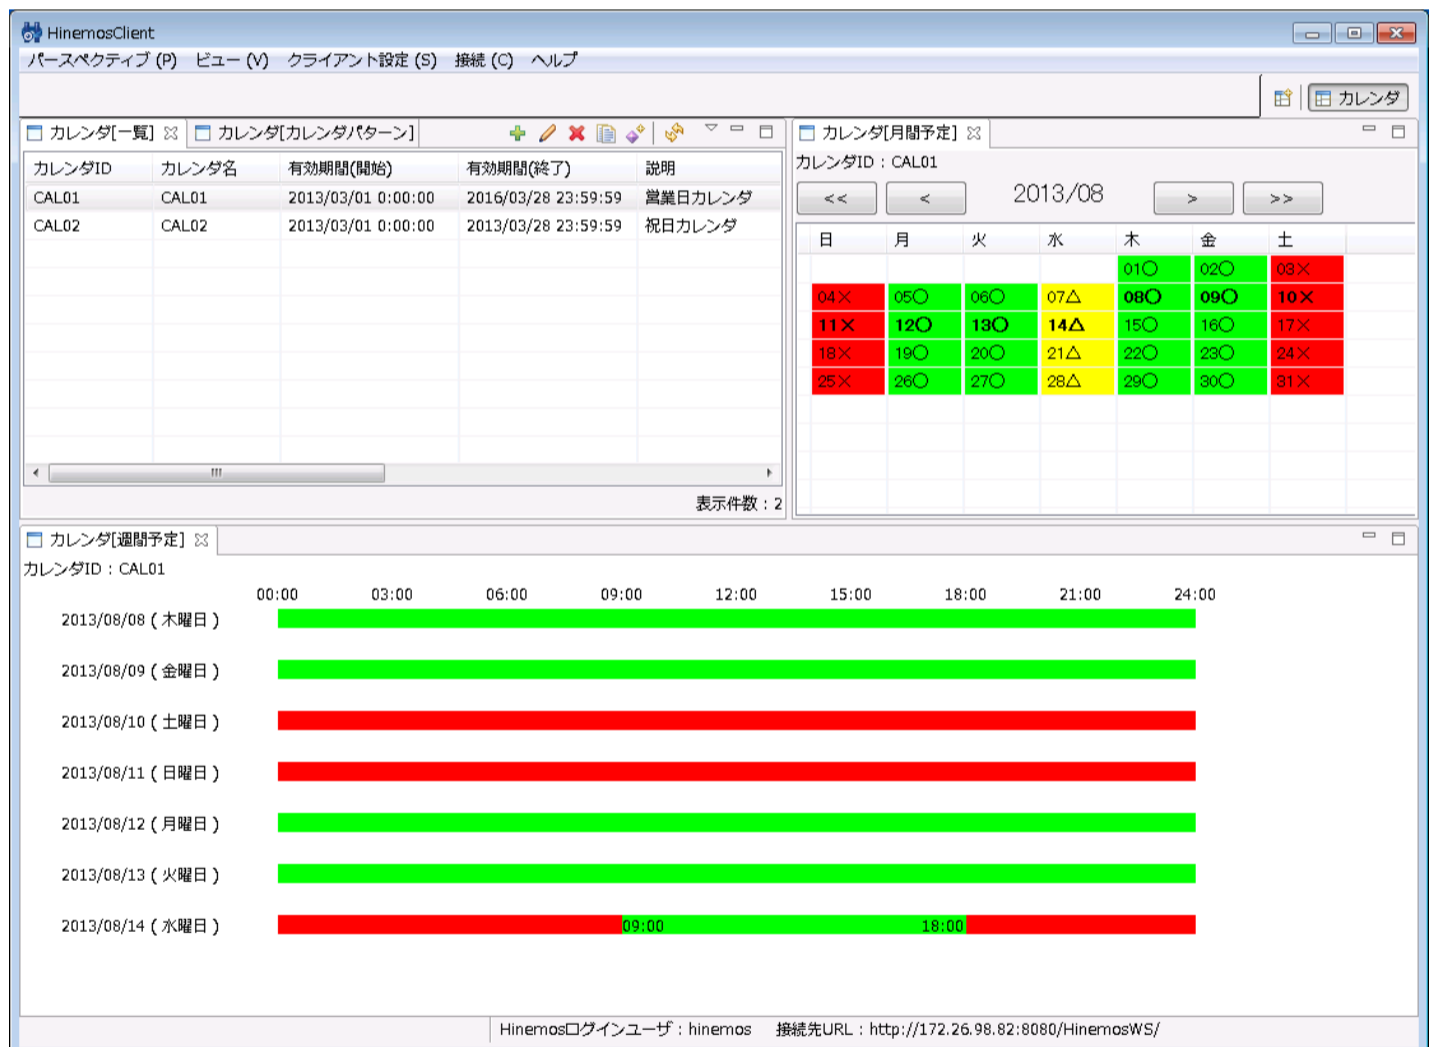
HinemosClient

パースペクティブ (P)　ビュー (V)　クライアント設定 (S)　接続 (C)　ヘルプ

カレンダ

カレンダ[一覧]　カレンダ[カレンダパターン]

| カレンダID | カレンダ名 | 有効期間(開始) | 有効期間(終了) | 説明 |
|---|---|---|---|---|
| CAL01 | CAL01 | 2013/03/01 0:00:00 | 2016/03/28 23:59:59 | 営業日カレンダ |
| CAL02 | CAL02 | 2013/03/01 0:00:00 | 2013/03/28 23:59:59 | 祝日カレンダ |

表示件数：2

カレンダ[月間予定]

カレンダID：CAL01

<<　<　2013/08　>　>>

| 日 | 月 | 火 | 水 | 木 | 金 | 土 |
|---|---|---|---|---|---|---|
| | | | | 01○ | 02○ | 03× |
| 04× | 05○ | 06○ | 07△ | 08○ | 09○ | 10× |
| 11× | 12○ | 13○ | 14△ | 15○ | 16○ | 17× |
| 18× | 19○ | 20○ | 21△ | 22○ | 23○ | 24× |
| 25× | 26○ | 27○ | 28△ | 29○ | 30○ | 31× |

カレンダ[週間予定]

カレンダID：CAL01

00:00　03:00　06:00　09:00　12:00　15:00　18:00　21:00　24:00

2013/08/08 ( 木曜日 )

2013/08/09 ( 金曜日 )

2013/08/10 ( 土曜日 )

2013/08/11 ( 日曜日 )

2013/08/12 ( 月曜日 )

2013/08/13 ( 火曜日 )

2013/08/14 ( 水曜日 )　09:00　18:00

Hinemosログインユーザ：hinemos　接続先URL：http://172.26.98.82:8080/HinemosWS/